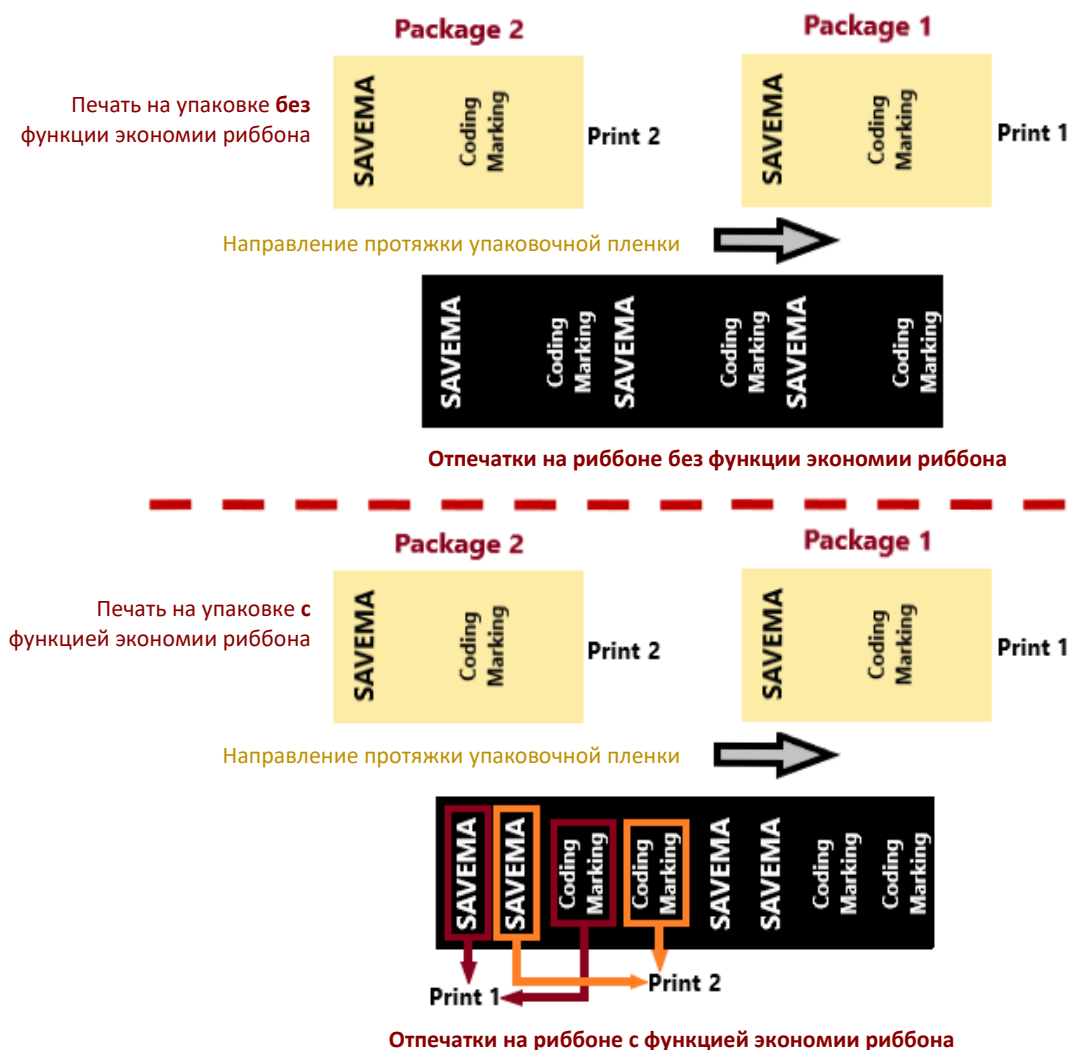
Package 2

Package 1

Печать на упаковке **без** функции экономии риббона

SAVEMA

Coding Marking

Print 2

SAVEMA

Coding Marking

Print 1

Направление протяжки упаковочной пленки

SAVEMA Coding Marking SAVEMA Coding Marking SAVEMA Coding Marking

Отпечатки на риббоне без функции экономии риббона

Package 2

Package 1

Печать на упаковке **с** функцией экономии риббона

SAVEMA

Coding Marking

Print 2

SAVEMA

Coding Marking

Print 1

Направление протяжки упаковочной пленки

SAVEMA SAVEMA Coding Marking Coding Marking SAVEMA SAVEMA Coding Marking Coding Marking

Print 1

Print 2

Отпечатки на риббоне с функцией экономии риббона